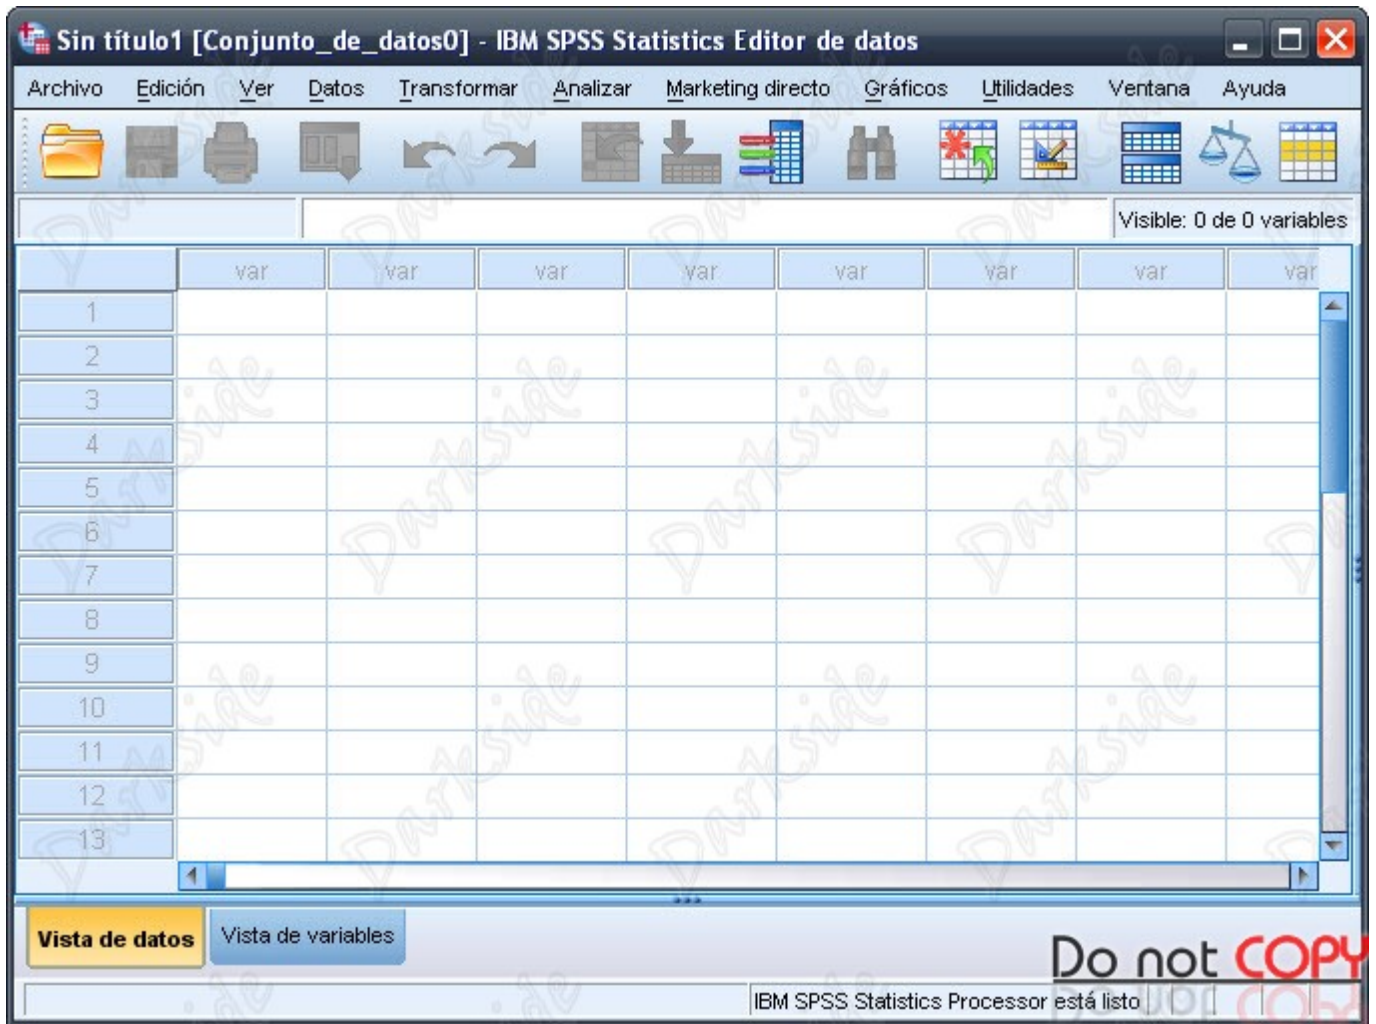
Sin título1 [Conjunto_de_datos0] - IBM SPSS Statistics Editor de datos

Archivo Edición Ver Datos Transformar Analizar Marketing directo Gráficos Utilidades Ventana Ayuda

Visible: 0 de 0 variables

| | var | var | var | var | var | var | var | var |
|---|---|---|---|---|---|---|---|---|
| 1 | | | | | | | | |
| 2 | | | | | | | | |
| 3 | | | | | | | | |
| 4 | | | | | | | | |
| 5 | | | | | | | | |
| 6 | | | | | | | | |
| 7 | | | | | | | | |
| 8 | | | | | | | | |
| 9 | | | | | | | | |
| 10 | | | | | | | | |
| 11 | | | | | | | | |
| 12 | | | | | | | | |
| 13 | | | | | | | | |

Vista de datos Vista de variables

Do not COPY

IBM SPSS Statistics Processor está listo